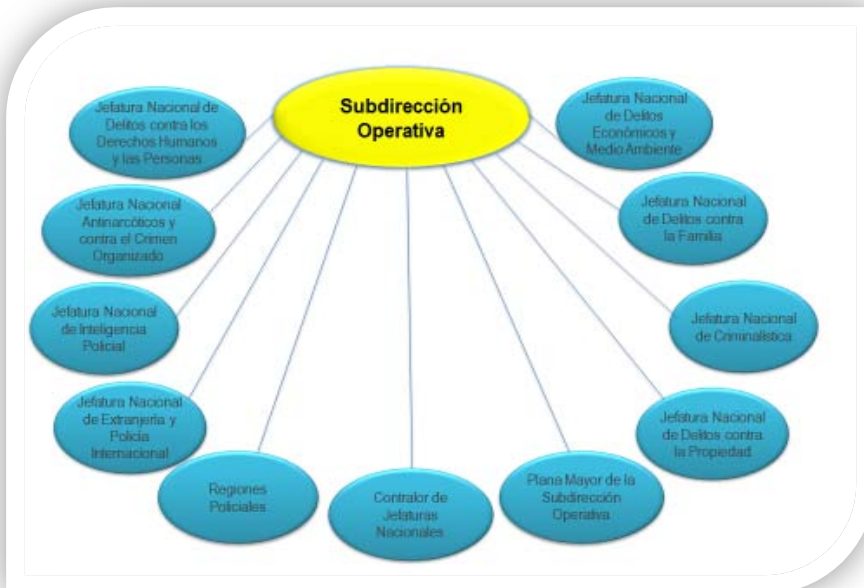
Subdirección Operativa

Jefatura Nacional de Delitos contra los Derechos Humanos y las Personas

Jefatura Nacional de Delitos Económicos y Medio Ambiente

Jefatura Nacional Antinarcóticos y contra el Crimen Organizado

Jefatura Nacional de Delitos contra la Familia

Jefatura Nacional de Inteligencia Policial

Jefatura Nacional de Criminalística

Jefatura Nacional de Extranjería y Policía Internacional

Jefatura Nacional de Delitos contra la Propiedad

Regiones Policiales

Contralor de Jefaturas Nacionales

Plana Mayor de la Subdirección Operativa